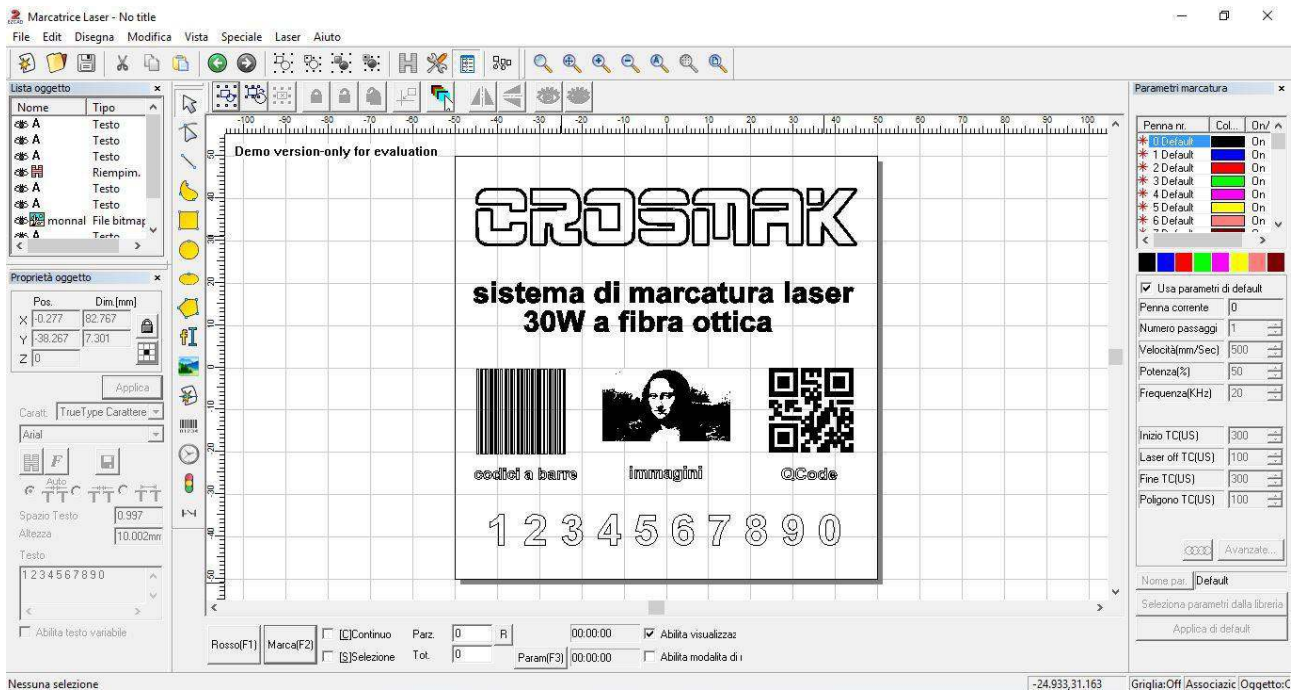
Marcatrice Laser - No title

File Edit Disegna Modifica Vista Speciale Laser Aiuto

Lista oggetto

| Nome | Tipo |
|---|---|
| A | Testo |
| A | Testo |
| A | Testo |
|  | Riempim. |
| A | Testo |
| A | Testo |
| monnal | File bitmap |
| A | Testo |

Proprietà oggetto

Pos. Dim.[mm]
X -0.277 82.767
Y -38.267 7.301
Z 0

Applica

Caratt. TrueType Carattere

Arial

Auto

Spazio Testo 0.997
Altezza 10.002mm
Testo
1234567890

Abilita testo variabile

-100 -90 -80 -70 -60 -50 -40 -30 -20 -10 0 10 20 30 40 50 60 70 80 90 100

Demo version-only for evaluation

CROSMAK

sistema di marcatura laser
30W a fibra ottica

codici a barre immagini QCode

1 2 3 4 5 6 7 8 9 0

Rosso(F1) Marca(F2) [C]Continuo [S]Selezione Parz. 0 Tot. 0 R 00:00:00 Param(F3) 00:00:00 Abilita visualizzaz Abilita modalita di i

Parametri marcatura

| Penna nr. | Col... | On/ |
|---|---|---|
| 0 Default |  | On |
| 1 Default |  | On |
| 2 Default |  | On |
| 3 Default |  | On |
| 4 Default |  | On |
| 5 Default |  | On |
| 6 Default |  | On |

Usa parametri di default
Penna corrente 0
Numero passaggi 1
Velocità(mm/Sec) 500
Potenza(%) 50
Frequenza(KHz) 20

Inizio TC(US) 300
Laser off TC(US) 100
Fine TC(US) 300
Poligono TC(US) 100

Avanzate...

Nome par. Default
Seleziona parametri dalla libreria
Applica di default

Nessuna selezione -24.933,31.163 Griglia:Off Associazic Oggetto:C